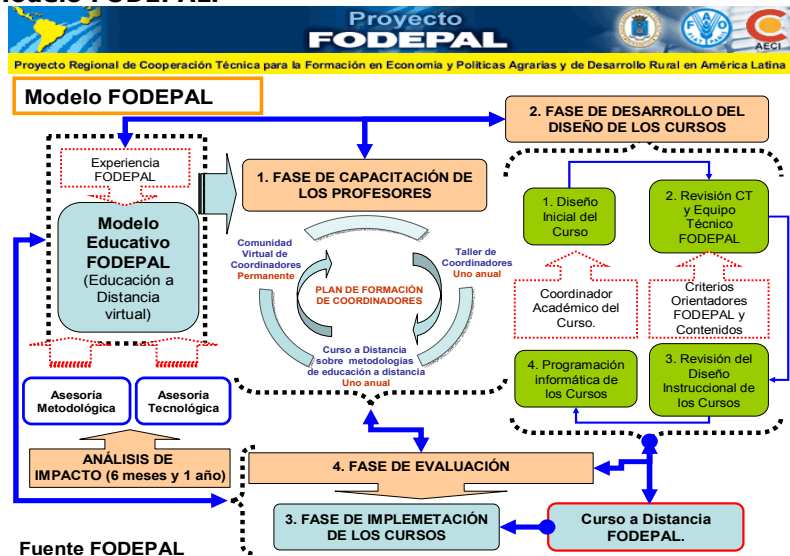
Proyecto FODEPAL

AECI

Proyecto Regional de Cooperación Técnica para la Formación en Economía y Políticas Agrarias y de Desarrollo Rural en América Latina

Modelo FODEPAL

Experiencia FODEPAL

Modelo Educativo FODEPAL (Educación a Distancia virtual)

1. FASE DE CAPACITACIÓN DE LOS PROFESORES

Comunidad Virtual de Coordinadores Permanente

Taller de Coordinadores Uno anual

PLAN DE FORMACIÓN DE COORDINADORES

Curso a Distancia sobre metodologías de educación a distancia Uno anual

2. FASE DE DESARROLLO DEL DISEÑO DE LOS CURSOS

1. Diseño Inicial del Curso

2. Revisión CT y Equipo Técnico FODEPAL

Coordinador Académico del Curso.

Criterios Orientadores FODEPAL y Contenidos

4. Programación informática de los Cursos

3. Revisión del Diseño Instruccional de los Cursos

Asesoría Metodológica

Asesoría Tecnológica

ANÁLISIS DE IMPACTO (6 meses y 1 año)

4. FASE DE EVALUACIÓN

3. FASE DE IMPLEMETACIÓN DE LOS CURSOS

Curso a Distancia FODEPAL.

Fuente FODEPAL